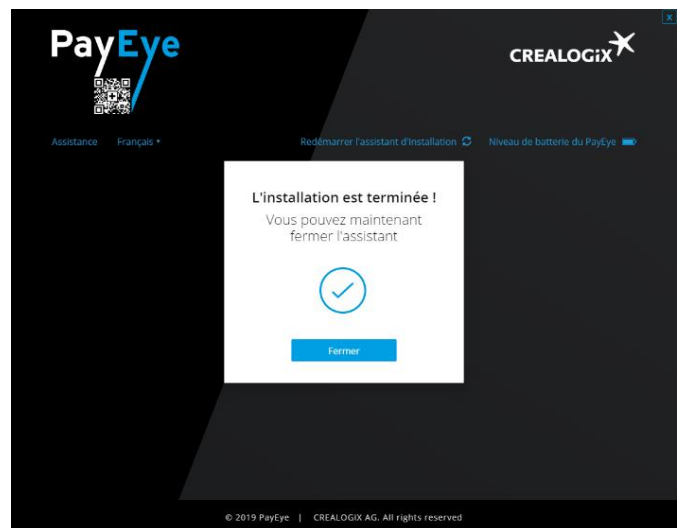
PayEye

CREALOGIX

Assistance Français ▾

Redémarrer l'assistant d'installation

Niveau de batterie du PayEye

L'installation est terminée !

Vous pouvez maintenant fermer l'assistant

Fermer

© 2019 PayEye | CREALOGIX AG. All rights reserved